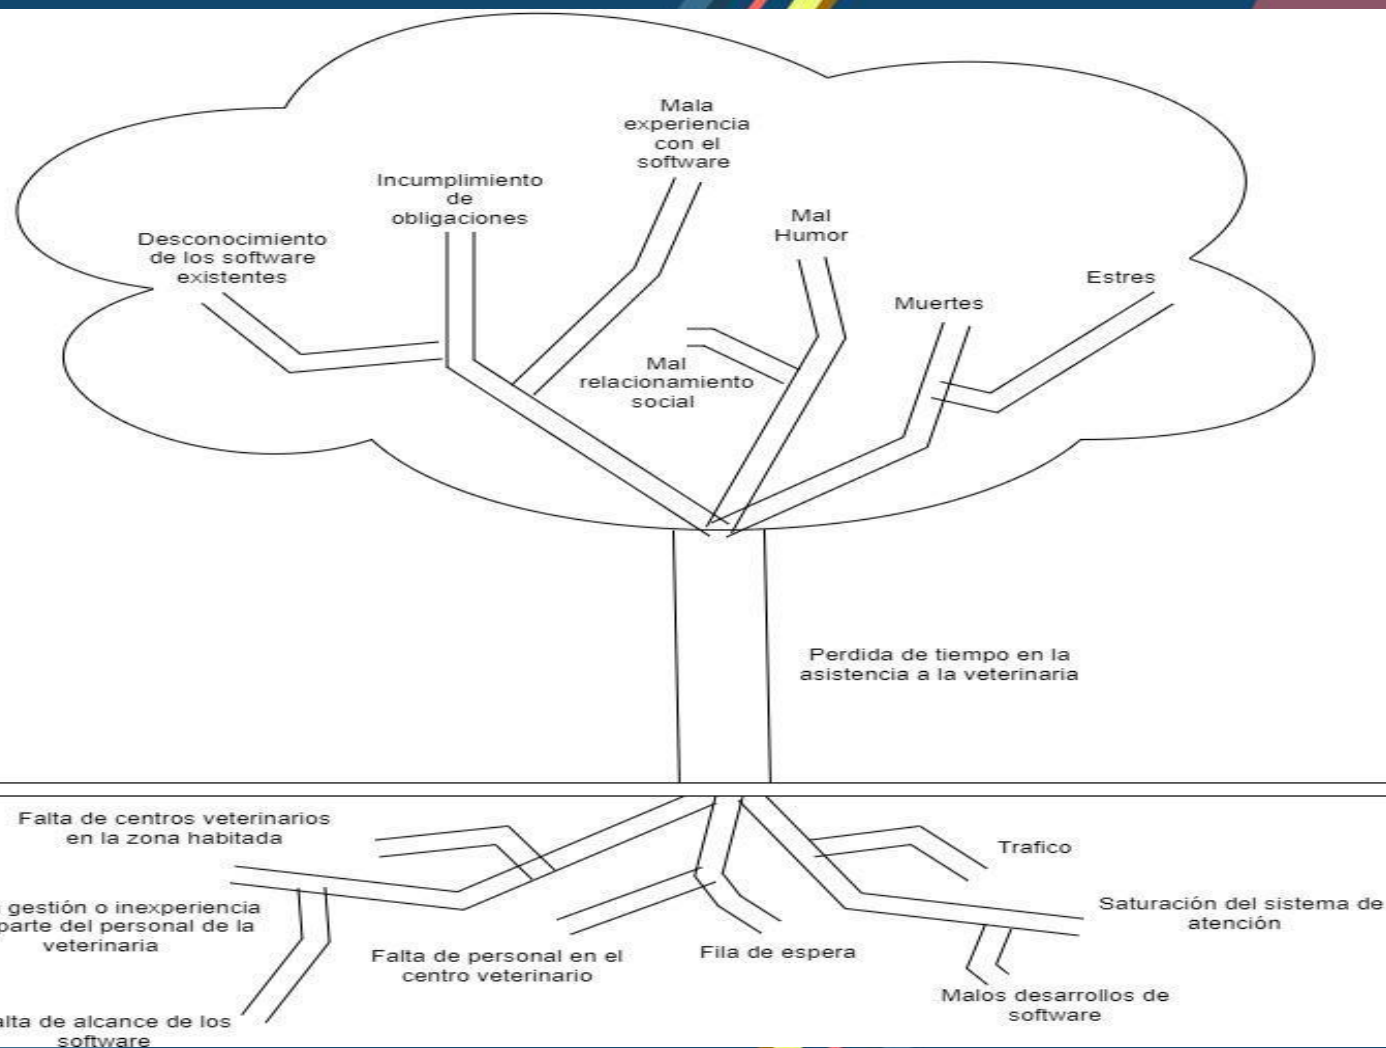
Mala experiencia con el software

Incumplimiento de obligaciones

Desconocimiento de los software existentes

Mal Humor

Estres

Muertes

Mal relacionamiento social

Perdida de tiempo en la asistencia a la veterinaria

Falta de centros veterinarios en la zona habitada

Trafico

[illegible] gestión o inexperiencia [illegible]parte del personal de la veterinaria

Saturación del sistema de atención

Falta de personal en el centro veterinario

Fila de espera

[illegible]alta de alcance de los software

Malos desarrollos de software